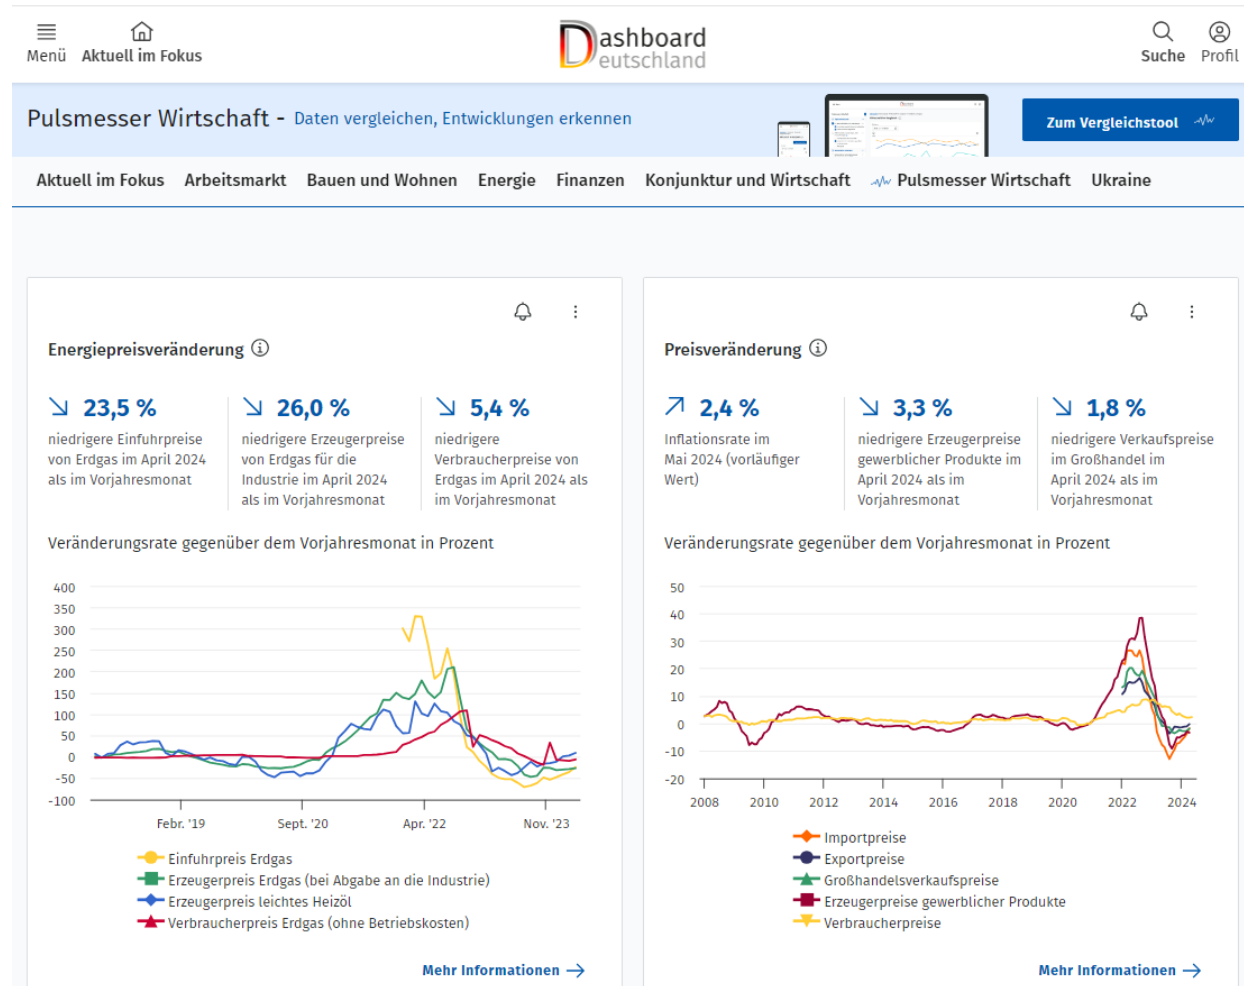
Menü Aktuell im Fokus

Dashboard Deutschland

Suche Profil

Pulsmesser Wirtschaft - Daten vergleichen, Entwicklungen erkennen

Zum Vergleichstool

Aktuell im Fokus Arbeitsmarkt Bauen und Wohnen Energie Finanzen Konjunktur und Wirtschaft Pulsmesser Wirtschaft Ukraine

Energiepreisveränderung

23,5 %
niedrigere Einfuhrpreise von Erdgas im April 2024 als im Vorjahresmonat

26,0 %
niedrigere Erzeugerpreise von Erdgas für die Industrie im April 2024 als im Vorjahresmonat

5,4 %
niedrigere Verbraucherpreise von Erdgas im April 2024 als im Vorjahresmonat

Veränderungsrate gegenüber dem Vorjahresmonat in Prozent

400
350
300
250
200
150
100
50
0
-50
-100

Febr. '19 Sept. '20 Apr. '22 Nov. '23

Einfuhrpreis Erdgas
Erzeugerpreis Erdgas (bei Abgabe an die Industrie)
Erzeugerpreis leichtes Heizöl
Verbraucherpreis Erdgas (ohne Betriebskosten)

Mehr Informationen

Preisveränderung

2,4 %
Inflationsrate im Mai 2024 (vorläufiger Wert)

3,3 %
niedrigere Erzeugerpreise gewerblicher Produkte im April 2024 als im Vorjahresmonat

1,8 %
niedrigere Verkaufspreise im Großhandel im April 2024 als im Vorjahresmonat

Veränderungsrate gegenüber dem Vorjahresmonat in Prozent

50
40
30
20
10
0
-10
-20

2008 2010 2012 2014 2016 2018 2020 2022 2024

Importpreise
Exportpreise
Großhandelsverkaufspreise
Erzeugerpreise gewerblicher Produkte
Verbraucherpreise

Mehr Informationen